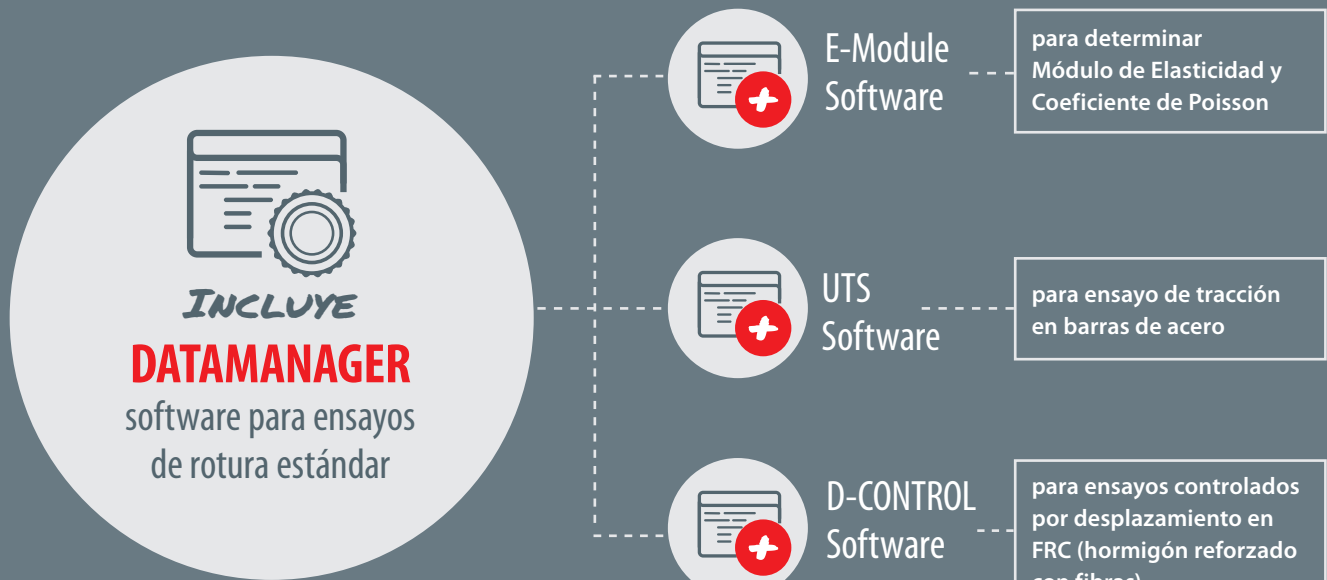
INCLUYE
DATAMANAGER
software para ensayos de rotura estándar

E-Module Software

para determinar Módulo de Elasticidad y Coeficiente de Poisson

UTS Software

para ensayo de tracción en barras de acero

D-CONTROL Software

para ensayos controlados por desplazamiento en FRC (hormigón reforzado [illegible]